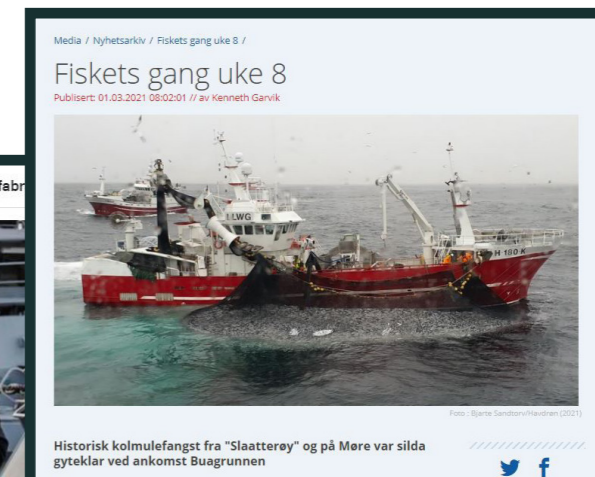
fabr

Media / Nyhetsarkiv / Fiskets gang uke 8 /

Fiskets gang uke 8

Publisert: 01.03.2021 08:02:01 // av Kenneth Garvik

LWG

H 180 K

Foto : Bjarte Sandtorv/Havdren (2021)

Historisk kolmulefangst fra "Slaatterøy" og på Møre var silda gyteklar ved ankomst Buagrunnen